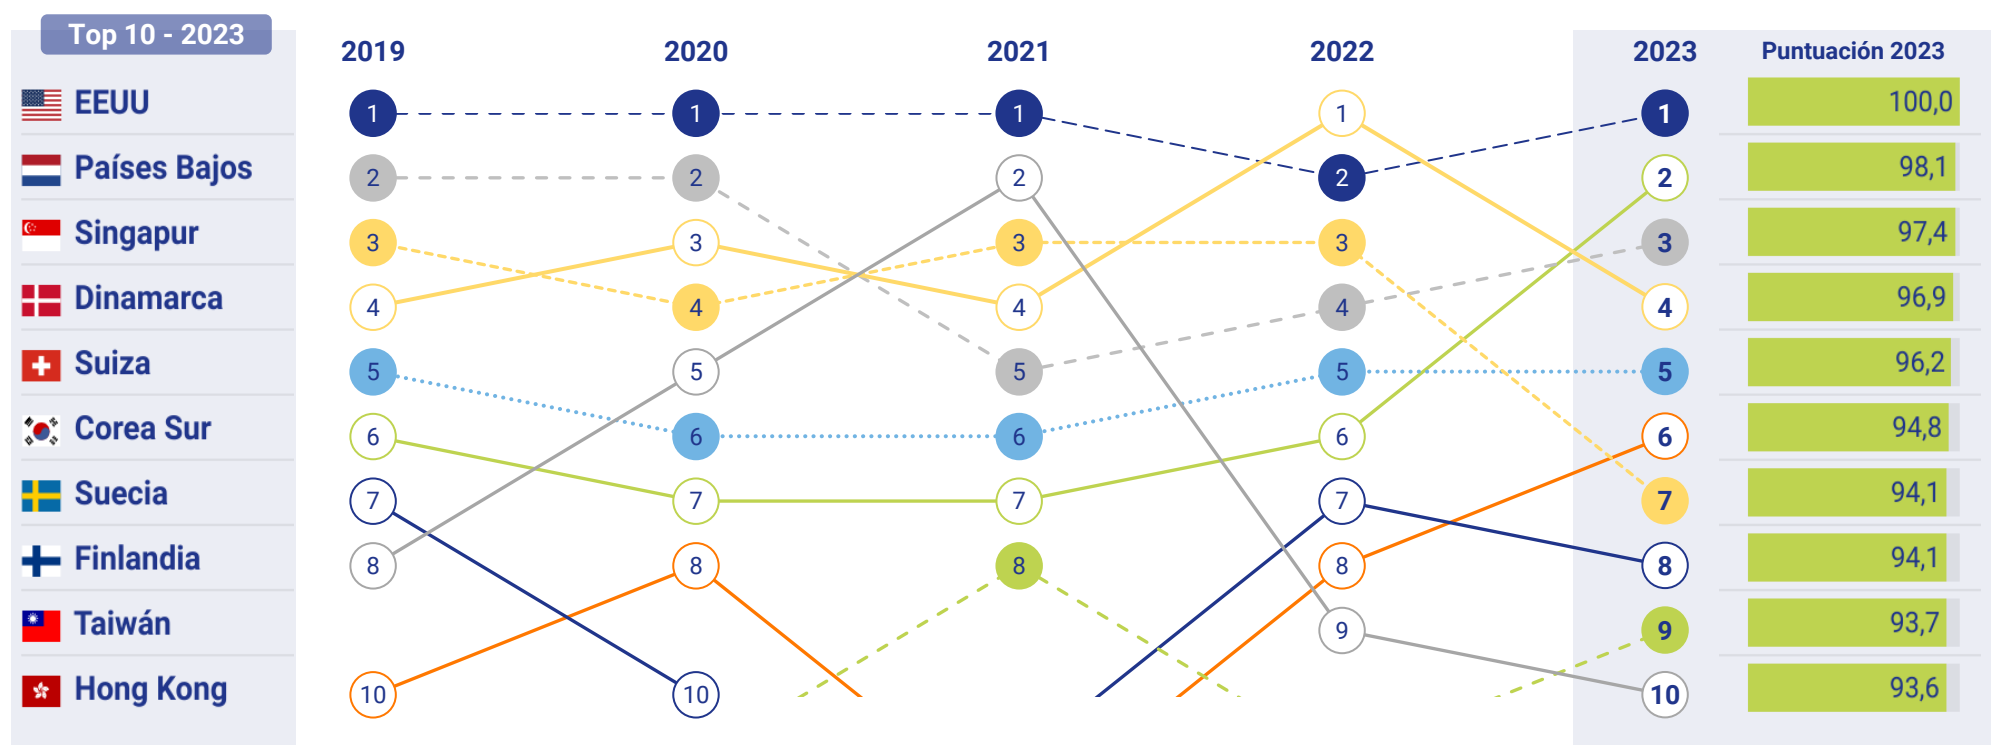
Top 10 - 2023

EEUU
Países Bajos
Singapur
Dinamarca
Suiza
Corea Sur
Suecia
Finlandia
Taiwán
Hong Kong

2019
1
2
3
4
5
6
7
8
10

2020
1
2
3
4
5
6
7
8
10

2021
1
2
3
4
5
6
7
8

2022
1
2
3
4
5
6
7
8
9

2023
1
2
3
4
5
6
7
8
9
10

| Puntuación 2023 |
|---|
| 100,0 |
| 98,1 |
| 97,4 |
| 96,9 |
| 96,2 |
| 94,8 |
| 94,1 |
| 94,1 |
| 93,7 |
| 93,6 |